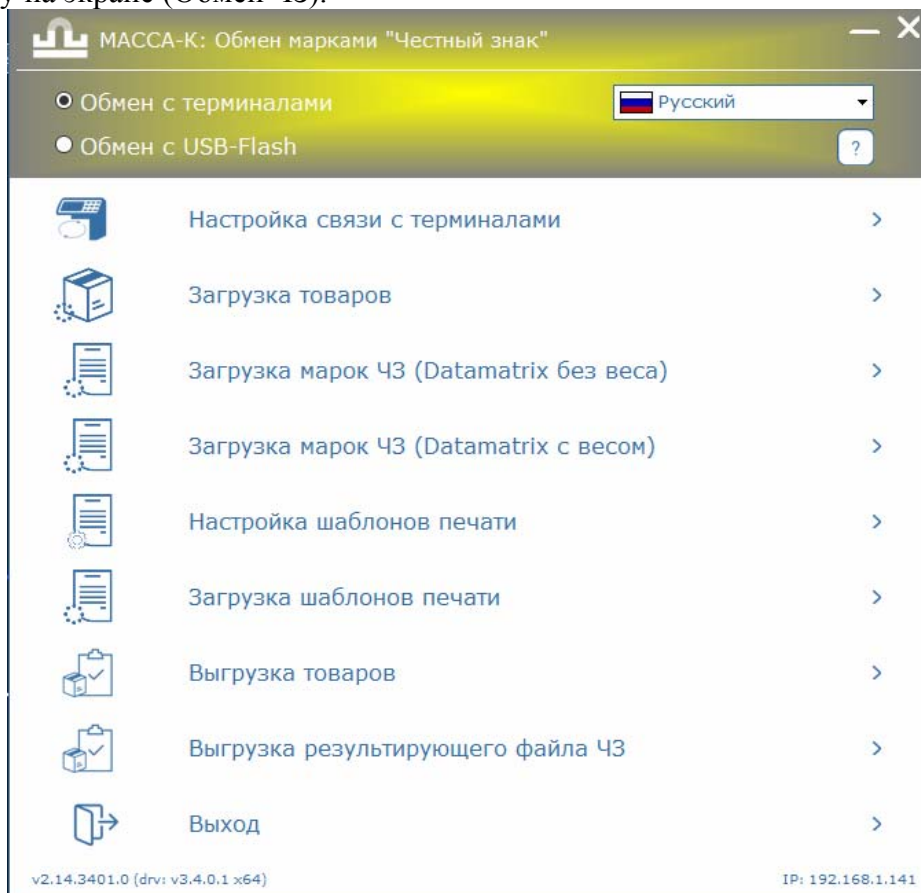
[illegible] на экране (Обмен ЧЗ).

МАССА-К: Обмен марками "Честный знак"

Обмен с терминалами
Обмен с USB-Flash

Русский

?

Настройка связи с терминалами

Загрузка товаров

Загрузка марок ЧЗ (Datamatrix без веса)

Загрузка марок ЧЗ (Datamatrix с весом)

Настройка шаблонов печати

Загрузка шаблонов печати

Выгрузка товаров

Выгрузка результирующего файла ЧЗ

Выход

v2.14.3401.0 (drv: v3.4.0.1 x64)

IP: 192.168.1.141